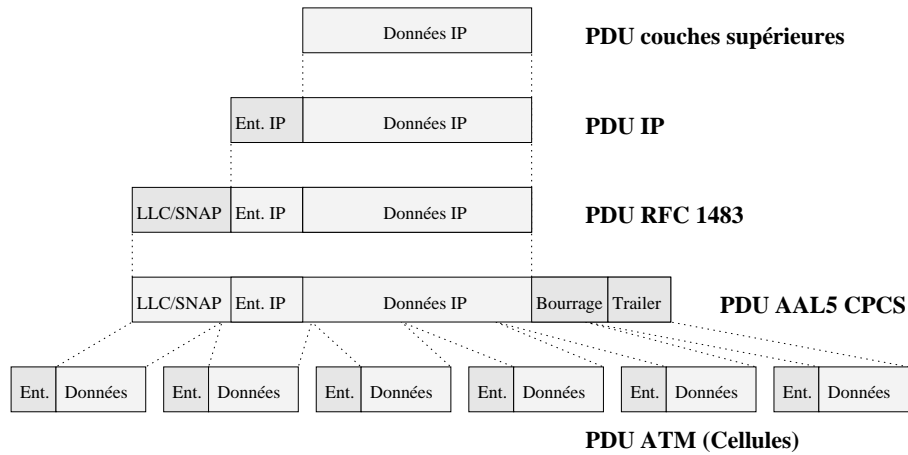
Données IP

PDU couches supérieures

Ent. IP
Données IP

PDU IP

LLC/SNAP
Ent. IP
Données IP

PDU RFC 1483

LLC/SNAP
Ent. IP
Données IP
Bourrage
Trailer

PDU AAL5 CPCS

Ent.
Données
Ent.
Données
Ent.
Données
Ent.
Données
Ent.
Données
Ent.
Données

PDU ATM (Cellules)